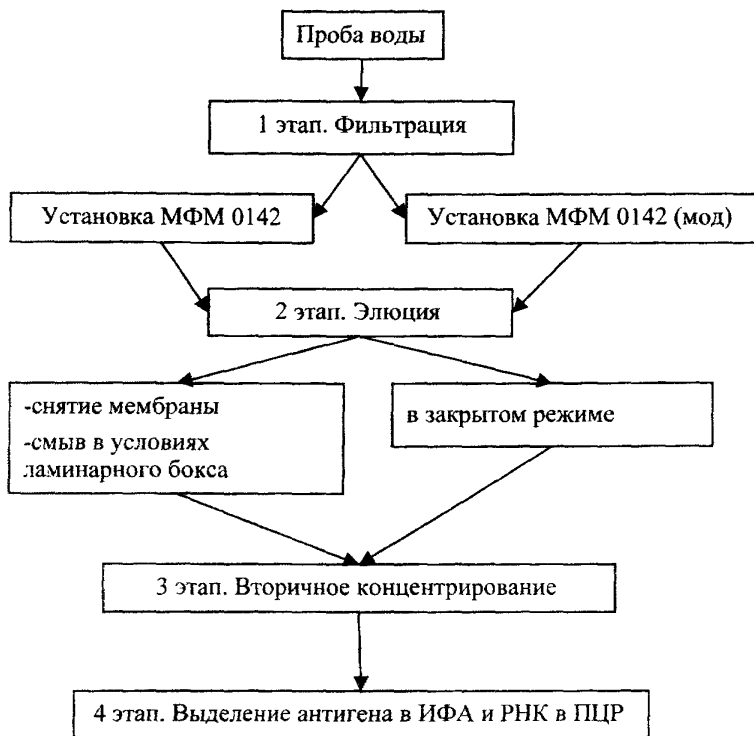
Проба воды

1 этап. Фильтрация

Установка МФМ 0142

Установка МФМ 0142 (мод)

2 этап. Элюция

-снятие мембраны
-смыв в условиях ламинарного бокса

в закрытом режиме

3 этап. Вторичное концентрирование

4 этап. Выделение антигена в ИФА и РНК в ПЦР